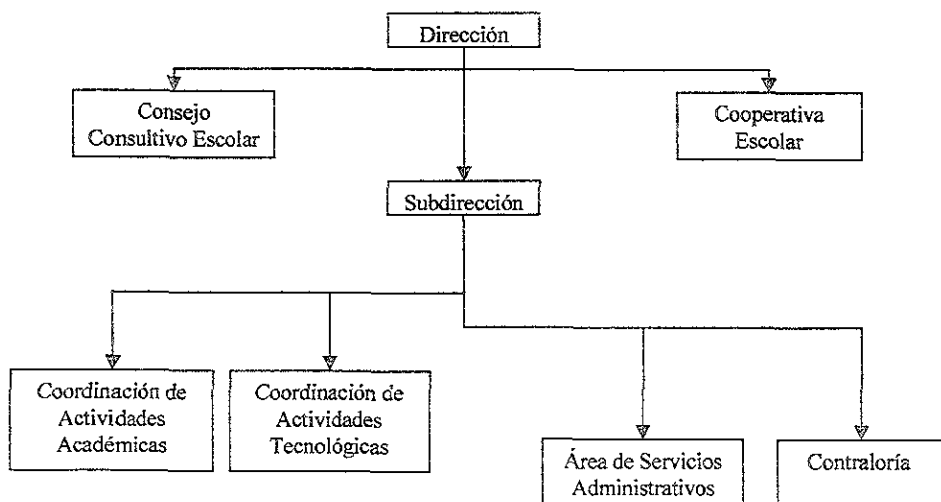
Dirección

Consejo Consultivo Escolar

Cooperativa Escolar

Subdirección

Coordinación de Actividades Académicas

Coordinación de Actividades Tecnológicas

Área de Servicios Administrativos

Contraloría